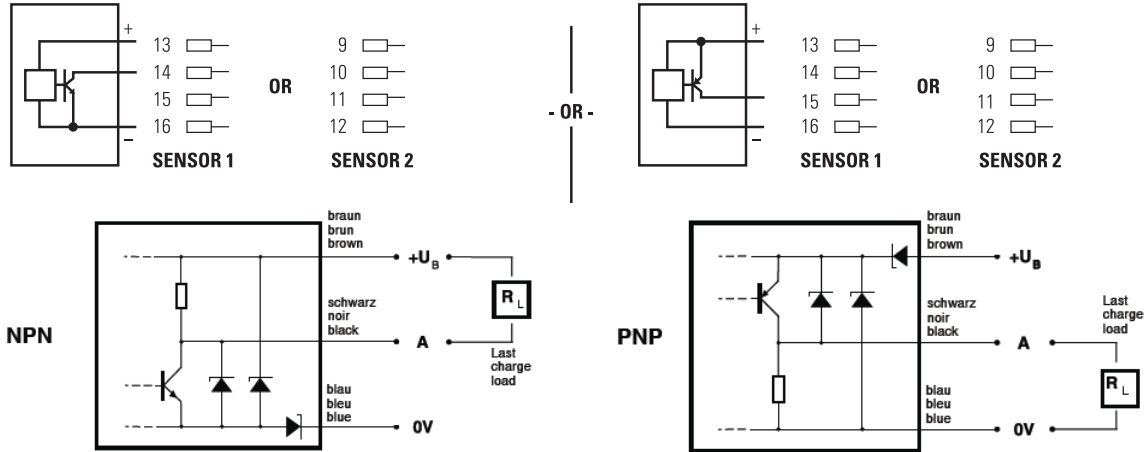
+
13
14
15
16
−
SENSOR 1

OR

9
10
11
12
SENSOR 2

- OR -

+
13
14
15
16
−
SENSOR 1

OR

9
10
11
12
SENSOR 2

NPN

braun
brun
brown
$+U_B$

$R_L$

schwarz
noir
black
A

Last
charge
load

blau
bleu
blue
0V

PNP

braun
brun
brown
$+U_B$

schwarz
noir
black
A

Last
charge
load

$R_L$

blau
bleu
blue
0V